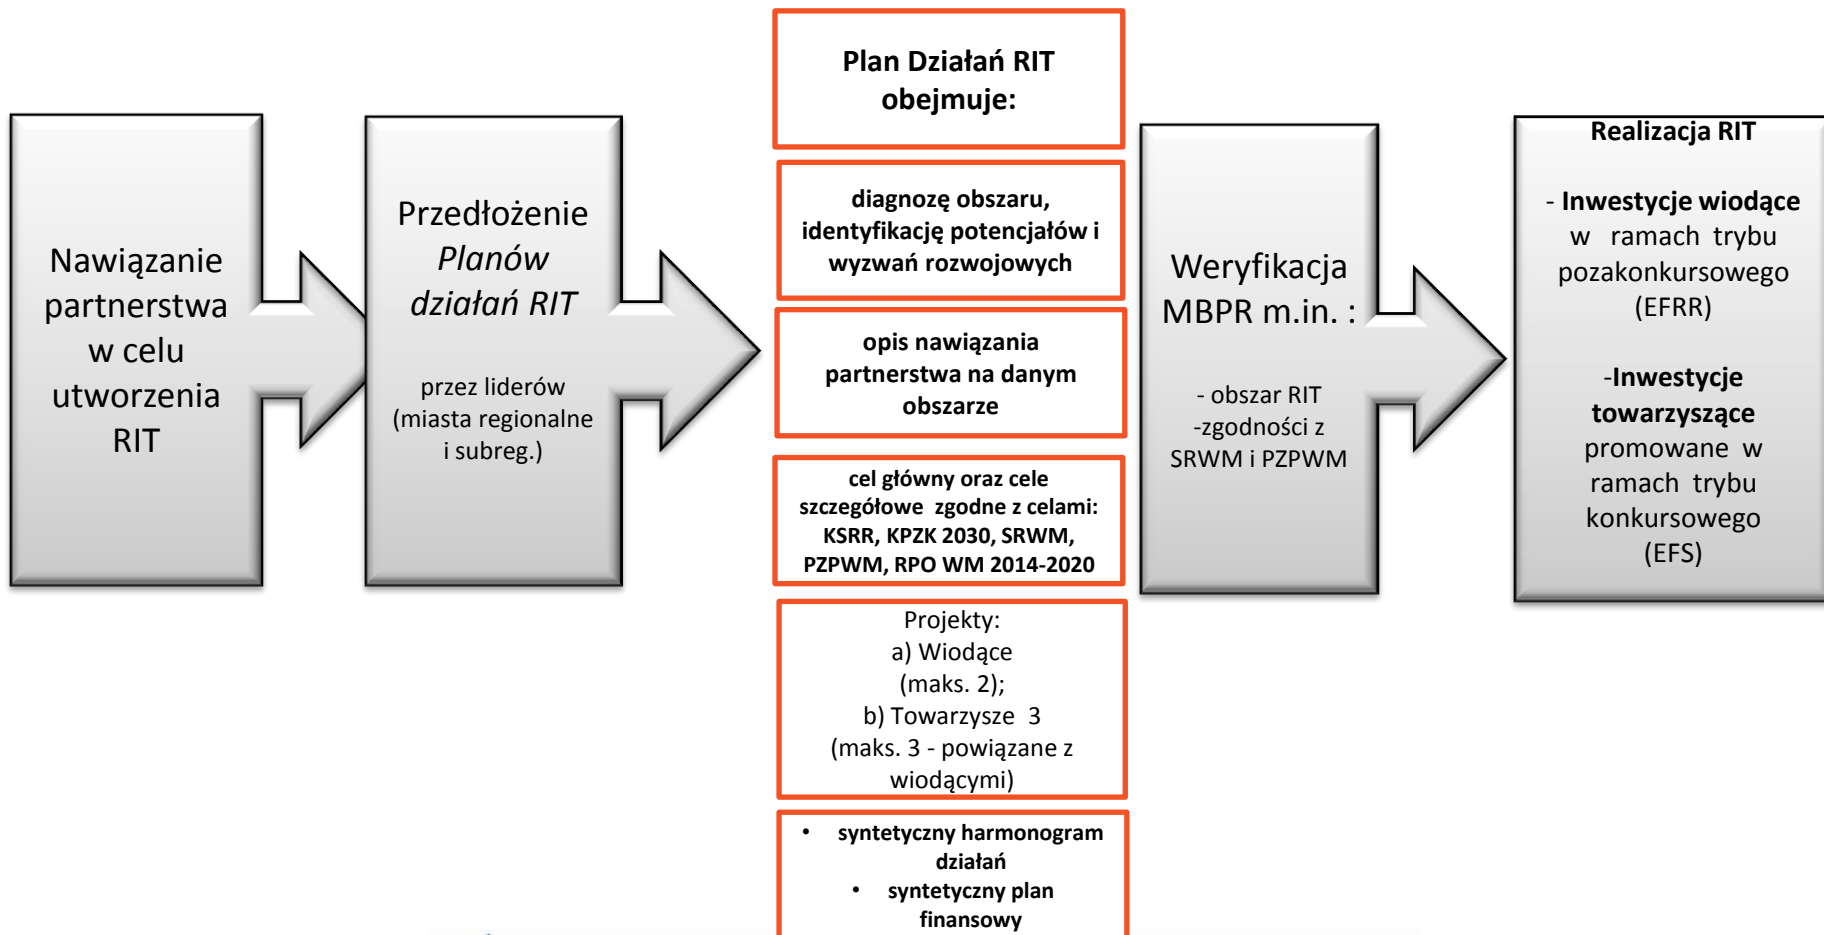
Nawiązanie partnerstwa w celu utworzenia RIT

Przedłożenie *Planów działań RIT*

przez liderów (miasta regionalne i subreg.)

**Plan Działań RIT obejmuje:**

**diagnozę obszaru, identyfikację potencjałów i wyzwań rozwojowych**

**opis nawiązania partnerstwa na danym obszarze**

**cel główny oraz cele szczegółowe zgodne z celami: KSRR, KPZK 2030, SRWM, PZPWM, RPO WM 2014-2020**

Projekty:
a) Wiodące (maks. 2);
b) Towarzysze 3 (maks. 3 - powiązane z wiodącymi)

- **syntetyczny harmonogram działań**
- **syntetyczny plan finansowy**

Weryfikacja MBPR m.in. :

- obszar RIT
-zgodności z SRWM i PZPWM

**Realizacja RIT**

- **Inwestycje wiodące** w ramach trybu pozakonkursowego (EFRR)

-**Inwestycje towarzyszące** promowane w ramach trybu konkursowego (EFS)